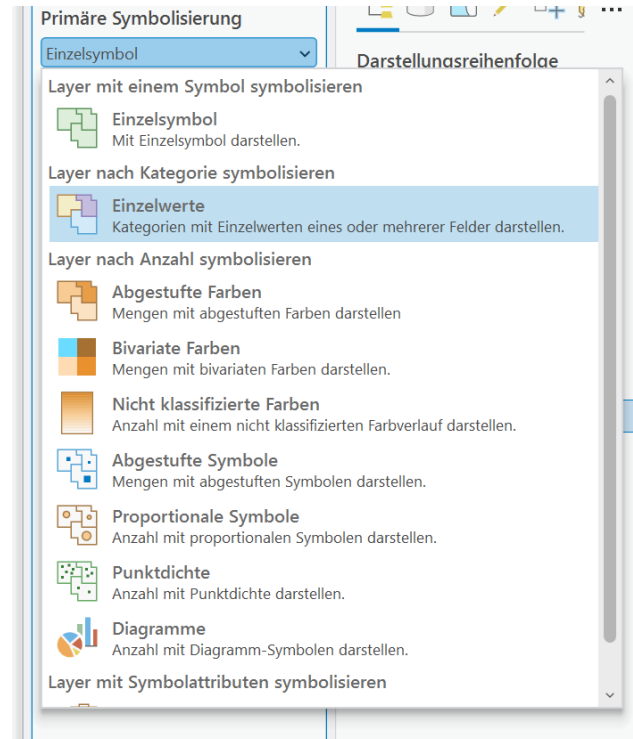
Primäre Symbolisierung

Einzelsymbol

Darstellungsreihenfolge

Layer mit einem Symbol symbolisieren

Einzelsymbol
Mit Einzelsymbol darstellen.

Layer nach Kategorie symbolisieren

Einzelwerte
Kategorien mit Einzelwerten eines oder mehrerer Felder darstellen.

Layer nach Anzahl symbolisieren

Abgestufte Farben
Mengen mit abgestuften Farben darstellen

Bivariate Farben
Mengen mit bivariaten Farben darstellen.

Nicht klassifizierte Farben
Anzahl mit einem nicht klassifizierten Farbverlauf darstellen.

Abgestufte Symbole
Mengen mit abgestuften Symbolen darstellen.

Proportionale Symbole
Anzahl mit proportionalen Symbolen darstellen.

Punktdichte
Anzahl mit Punktdichte darstellen.

Diagramme
Anzahl mit Diagramm-Symbolen darstellen.

Layer mit Symbolattributen symbolisieren